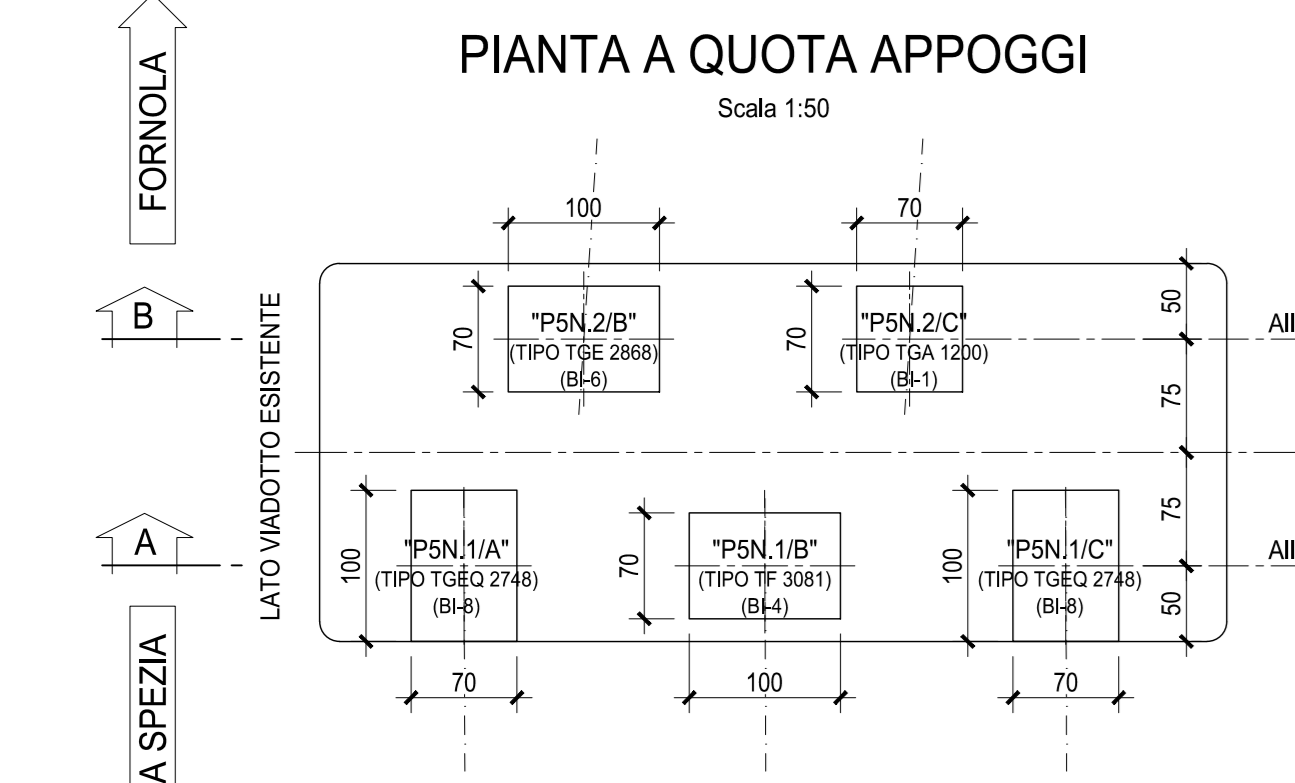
FORNOLA

PIANTA A QUOTA APPOGGI

Scala 1:50

100

70

B

LATO VIADOTTO ESISTENTE

70

"P5N.2/B"
(TIPO TGE 2868)
(BI-6)

70

"P5N.2/C"
(TIPO TGA 1200)
(BI-1)

50

All

75

75

A

100

"P5N.1/A"
(TIPO TGEQ 2748)
(BI-8)

70

"P5N.1/B"
(TIPO TF 3081)
(BI-4)

100

"P5N.1/C"
(TIPO TGEQ 2748)
(BI-8)

All

50

A SPEZIA

70

100

70